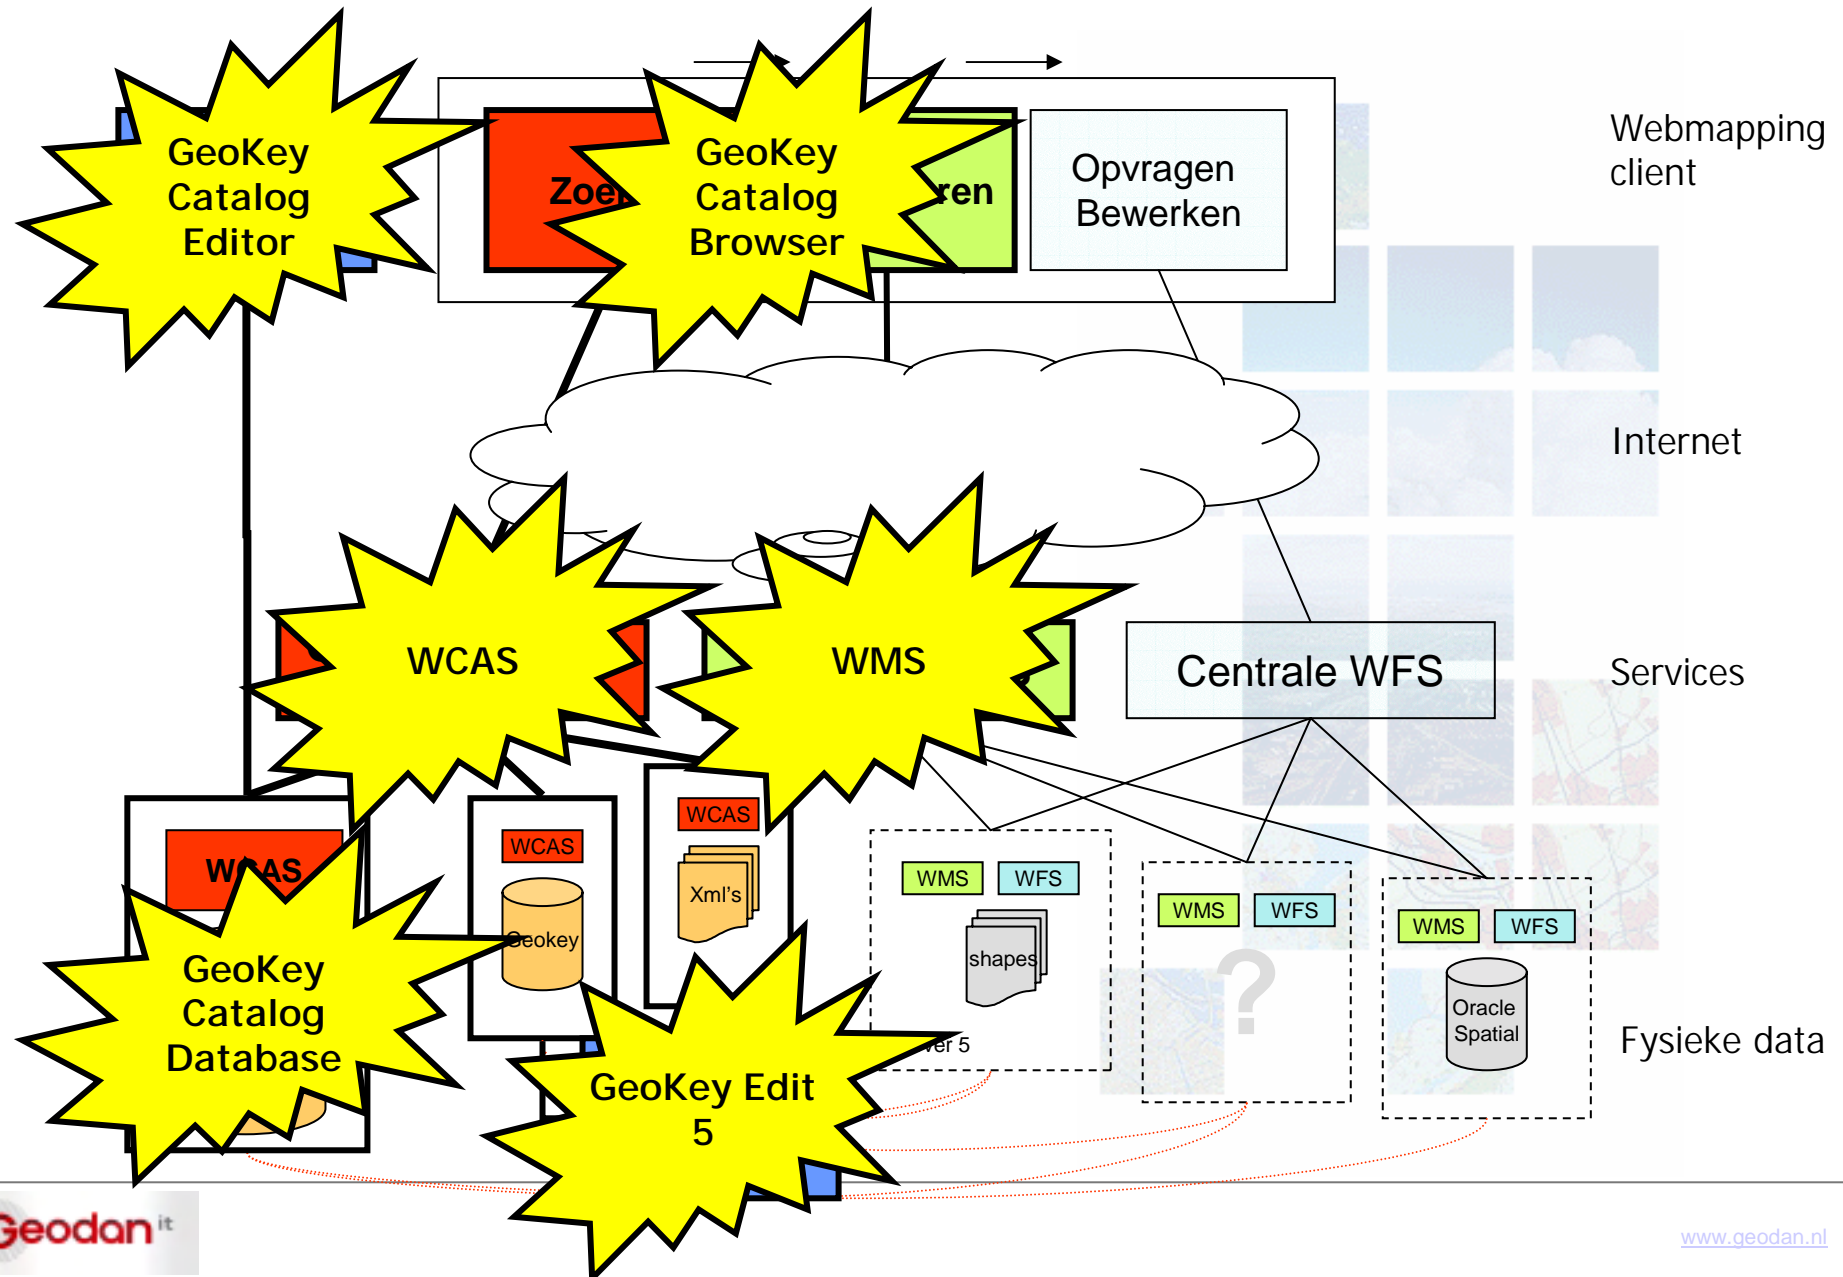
GeoKey Catalog Editor

Zoe

GeoKey Catalog Browser

ren

Opvragen Bewerken

Webmapping client

Internet

WCAS

WMS

Centrale WFS

Services

WCAS

WCAS

Geokey

WCAS

Xml's

WMS

WFS

shapes

ver 5

WMS

WFS

?

WMS

WFS

Oracle Spatial

Fysieke data

GeoKey Catalog Database

GeoKey Edit 5

Geodan it

www.geodan.nl